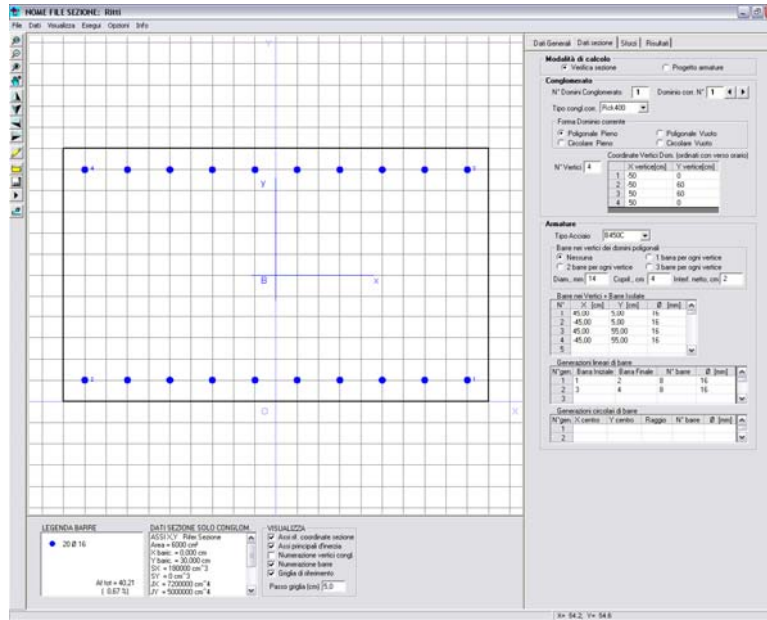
NOME FILE SEZIONE: Rittì

File Dati Visualizza Esegui Opzioni Info

Dati Generali | Dati sezione | Sforzi | Risultati

Modalità di calcolo
Verifica sezione
Progetto armature

Conglomerato
N° Domini Conglomerato 1 Dominio corr. N° 1
Tipo congl.corr. Rck400

Forma Dominio corrente
Poligonale Pieno
Circolare Pieno
Poligonale Vuoto
Circolare Vuoto

Coordinate Vertici Dom. (ordinati con verso orario)
N° Vertici 4

| | X vertice[cm] | Y vertice[cm] |
|---|---|---|
| 1 | 50 | 0 |
| 2 | 50 | 60 |
| 3 | 50 | 60 |
| 4 | 50 | 0 |

Armature
Tipo Acciaio B450C

Barre nei vertici dei domini poligonali
Nessuna
1 barra per ogni vertice
2 barre per ogni vertice
3 barre per ogni vertice
Diam., mm 14 Copif., cm 4 Interf. netto, cm 2

Barre nei Vertici + Barre Isolate

| N° | X [cm] | Y [cm] | Ø [mm] |
|---|---|---|---|
| 1 | 45.00 | 5.00 | 16 |
| 2 | 45.00 | 5.00 | 16 |
| 3 | 45.00 | 55.00 | 16 |
| 4 | 45.00 | 55.00 | 16 |
| 5 | | | |

Generazioni lineari di barre

| N°gen. | Barra Iniziale | Barra Finale | N° barre | Ø [mm] |
|---|---|---|---|---|
| 1 | 1 | 2 | 8 | 16 |
| 2 | 3 | 4 | 8 | 16 |
| 3 | | | | |

Generazioni circolari di barre

| N°gen. | X centro | Y centro | Raggio | N° barre | Ø [mm] |
|---|---|---|---|---|---|
| 1 | | | | | |
| 2 | | | | | |

y
B
x
O
X
Y

LEGENDA BARRE
20 Ø 16
Af tot = 40.21
( 0.67 %)

DATI SEZIONE SOLO CONGLOM.
ASSI X,Y Rifer.Sezione
Area = 6000 cm²
X baric. = 0.000 cm
Y baric. = 30.000 cm
SX = 180000 cm^3
SY = 0 cm^3
JX = 7200000 cm^4
JY = 5000000 cm^4

VISUALIZZA
Assi di coordinate sezione
Assi principali d'inerzia
Numerazione vertici congl.
Numerazione barre
Griglia di riferimento
Passo griglia [cm] 5.0

X= 54.2; Y= 54.6